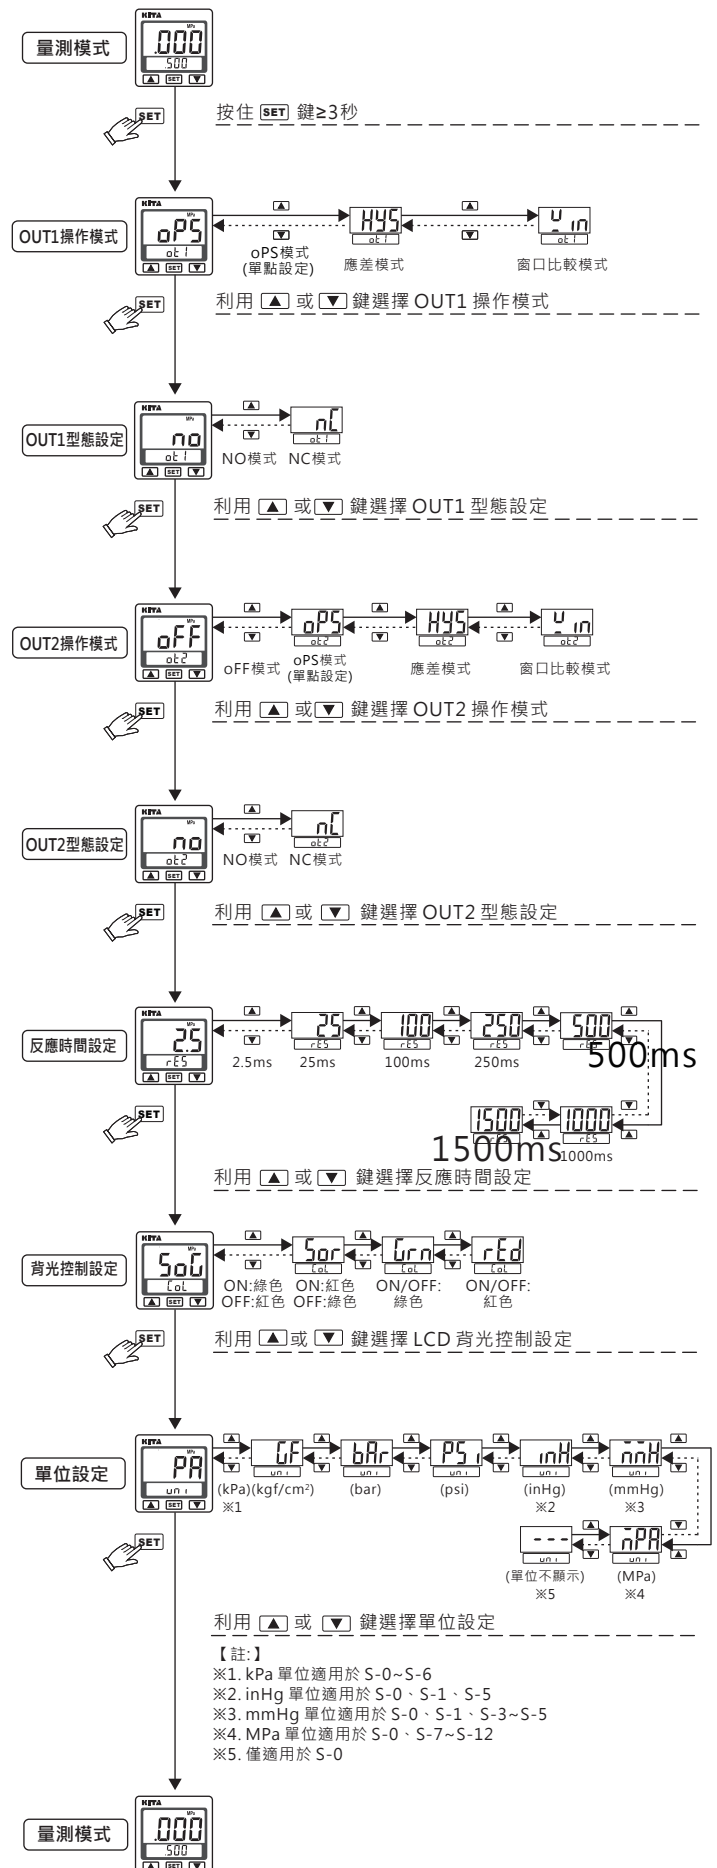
量測模式
KITA
.000
500
▲ SET ▼

SET
按住 SET 鍵≥3秒

OUT1操作模式
oPS
ot1
▲ ▼
HYS
ot1
▲ ▼
Win
ot1
oPS模式
(單點設定)
應差模式
窗口比較模式

SET
利用 ▲ 或 ▼ 鍵選擇 OUT1 操作模式

OUT1型態設定
no
ot1
▲ ▼
nC
ot1
NO模式 NC模式

SET
利用 ▲ 或 ▼ 鍵選擇 OUT1 型態設定

OUT2操作模式
oFF
ot2
▲ ▼
oPS
ot2
▲ ▼
HYS
ot2
▲ ▼
Win
ot2
oFF模式
oPS模式
(單點設定)
應差模式
窗口比較模式

SET
利用 ▲ 或 ▼ 鍵選擇 OUT2 操作模式

OUT2型態設定
no
ot2
▲ ▼
nC
ot2
NO模式 NC模式

SET
利用 ▲ 或 ▼ 鍵選擇 OUT2 型態設定

反應時間設定
2.5
rES
25
rES
100
rES
250
rES
500
rES
2.5ms 25ms 100ms 250ms 500ms
1500
1000
rES
1500ms 1000ms

SET
利用 ▲ 或 ▼ 鍵選擇反應時間設定

背光控制設定
SoG
CoL
Sor
CoL
Grn
CoL
rEd
CoL
ON:綠色
OFF:紅色
ON:紅色
OFF:綠色
ON/OFF:
綠色
ON/OFF:
紅色

SET
利用 ▲ 或 ▼ 鍵選擇 LCD 背光控制設定

單位設定
PA
uni
GF
uni
bAr
uni
PSi
uni
inH
uni
mmH
uni
(kPa)(kgf/cm²)
※1
(bar)
(psi)
(inHg)
※2
(mmHg)
※3
---
uni
MPA
uni
(單位不顯示)
※5
(MPa)
※4

SET
利用 ▲ 或 ▼ 鍵選擇單位設定

【註:】
※1. kPa 單位適用於 S-0~S-6
※2. inHg 單位適用於 S-0、S-1、S-5
※3. mmHg 單位適用於 S-0、S-1、S-3~S-5
※4. MPa 單位適用於 S-0、S-7~S-12
※5. 僅適用於 S-0

量測模式
KITA
.000
500
▲ SET ▼